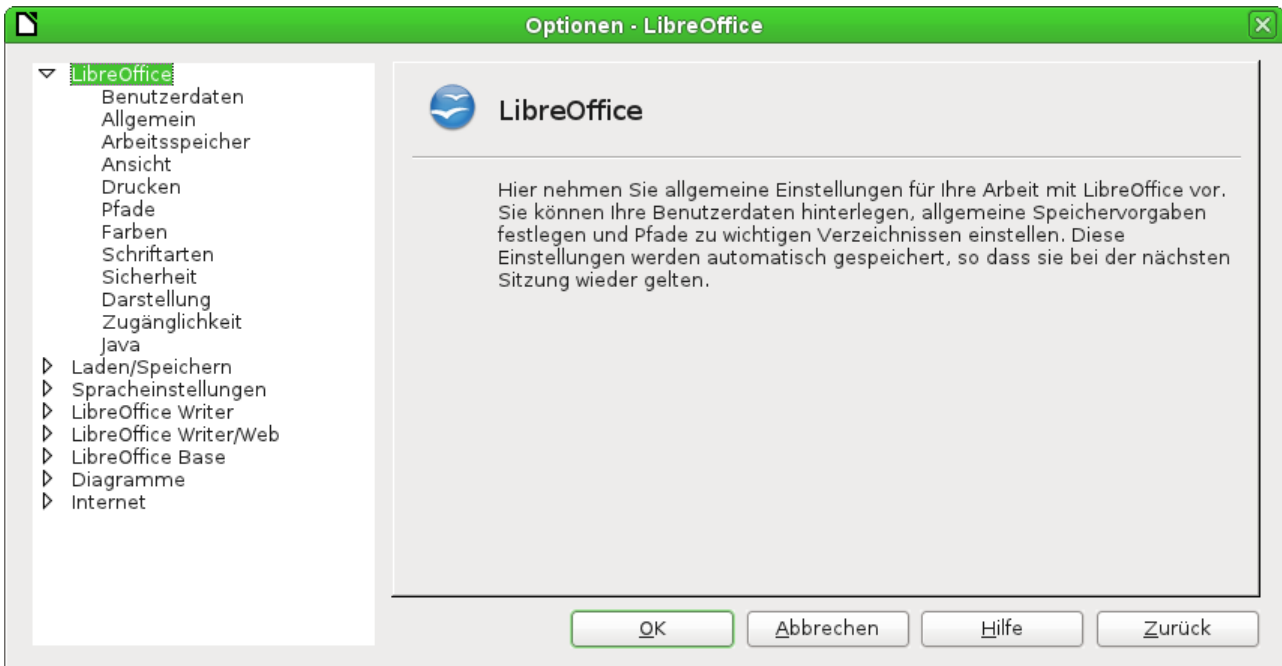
Optionen - LibreOffice

LibreOffice
Benutzerdaten
Allgemein
Arbeitsspeicher
Ansicht
Drucken
Pfade
Farben
Schriftarten
Sicherheit
Darstellung
Zugänglichkeit
Java
Laden/Speichern
Spracheinstellungen
LibreOffice Writer
LibreOffice Writer/Web
LibreOffice Base
Diagramme
Internet

LibreOffice

Hier nehmen Sie allgemeine Einstellungen für Ihre Arbeit mit LibreOffice vor. Sie können Ihre Benutzerdaten hinterlegen, allgemeine Speichervorgaben festlegen und Pfade zu wichtigen Verzeichnissen einstellen. Diese Einstellungen werden automatisch gespeichert, so dass sie bei der nächsten Sitzung wieder gelten.

OK
Abbrechen
Hilfe
Zurück